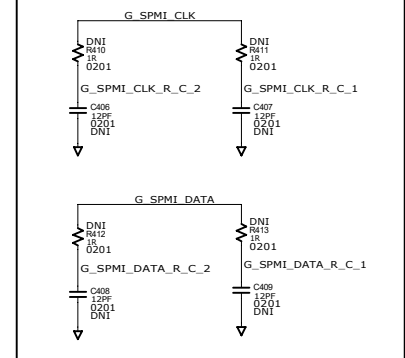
G_SPMI_CLK

DNI
R410
1R
0201

DNI
R411
1R
0201

G_SPMI_CLK_R_C_2

G_SPMI_CLK_R_C_1

C406
12PF
0201
DNI

C407
12PF
0201
DNI

G_SPMI_DATA

DNI
R412
1R
0201

DNI
R413
1R
0201

G_SPMI_DATA_R_C_2

G_SPMI_DATA_R_C_1

C408
12PF
0201
DNI

C409
12PF
0201
DNI